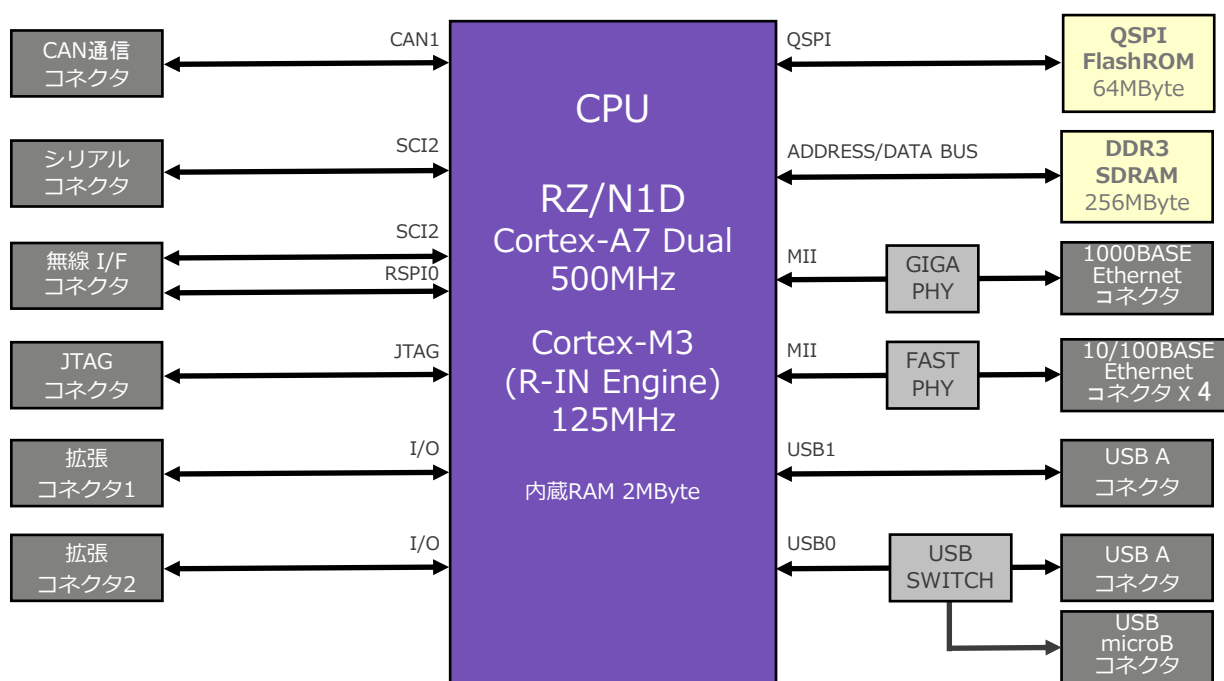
CAN通信
コネクタ

CAN1

シリアル
コネクタ

SCI2

無線 I/F
コネクタ

SCI2

RSPI0

JTAG
コネクタ

JTAG

拡張
コネクタ1

I/O

拡張
コネクタ2

I/O

CPU

RZ/N1D
Cortex-A7 Dual
500MHz

Cortex-M3
(R-IN Engine)
125MHz

内蔵RAM 2MByte

QSPI

QSPI
FlashROM
64MByte

ADDRESS/DATA BUS

DDR3
SDRAM
256MByte

MII

GIGA
PHY

1000BASE
Ethernet
コネクタ

MII

FAST
PHY

10/100BASE
Ethernet
コネクタ X 4

USB1

USB A
コネクタ

USB0

USB
SWITCH

USB A
コネクタ

USB
microB
コネクタ